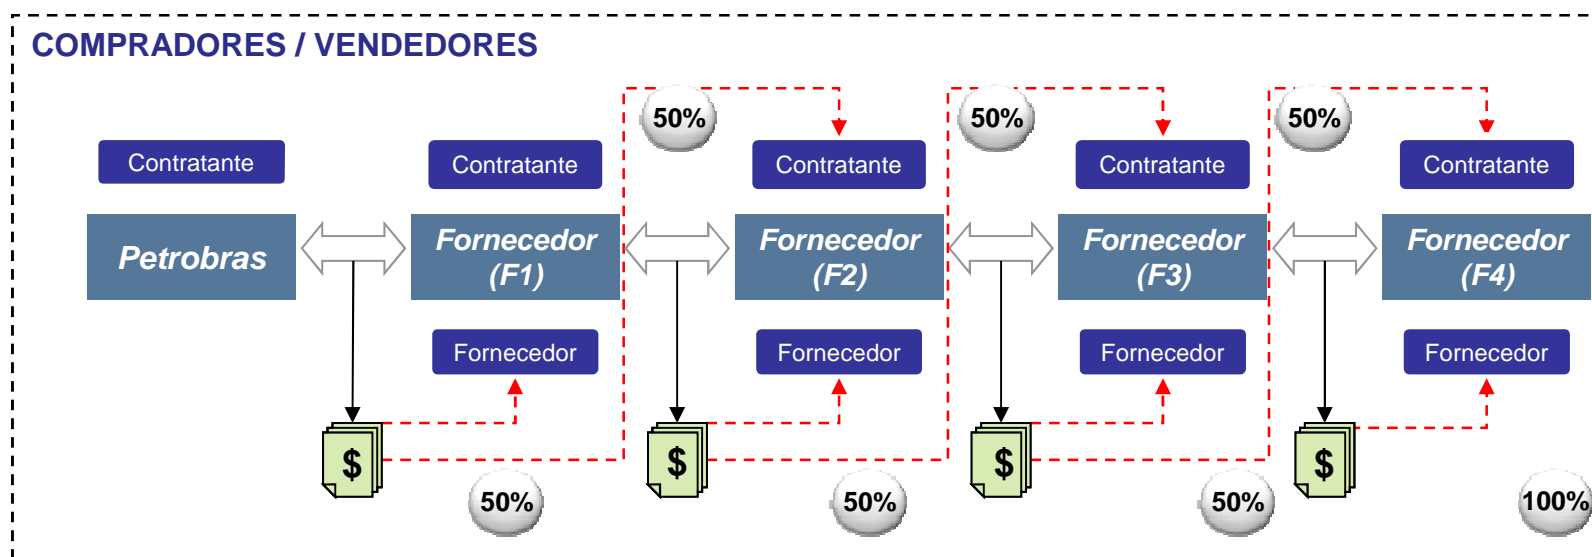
COMPRADORES / VENDEDORES

50%

50%

50%

Contratante

Contratante

Contratante

Contratante

Contratante

Petrobras

Fornecedor (F1)

Fornecedor (F2)

Fornecedor (F3)

Fornecedor (F4)

Fornecedor

Fornecedor

Fornecedor

Fornecedor

$

$

$

$

50%

50%

50%

100%